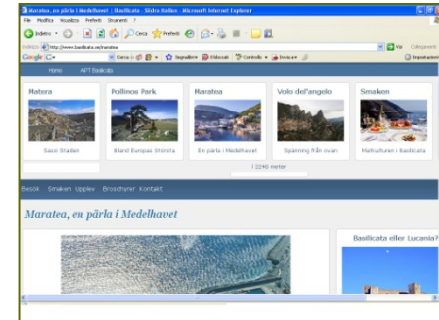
Maratea, en pärla i Medelhavet : Basilicata - Södra Italien - Microsoft Internet Explorer

File Modifica Visualizza Preferiti Strumenti ?

Indietro Cerca Preferiti

Indirizzo http://www.basilicata.se/maratea

Vai Collegamenti

Google

Home APT Basilicata

Matera

Sassi Staden

Pollinos Park

Bland Europas Största

Maratea

En pärla i Medelhavet

Volo dell'angelo

Spänning från ovan

Smaken

Matkulturen i Basilicata

Besök Smaken Upplev Broschyrer Kontakt

Maratea, en pärla i Medelhavet

Basilicata eller Lucania?